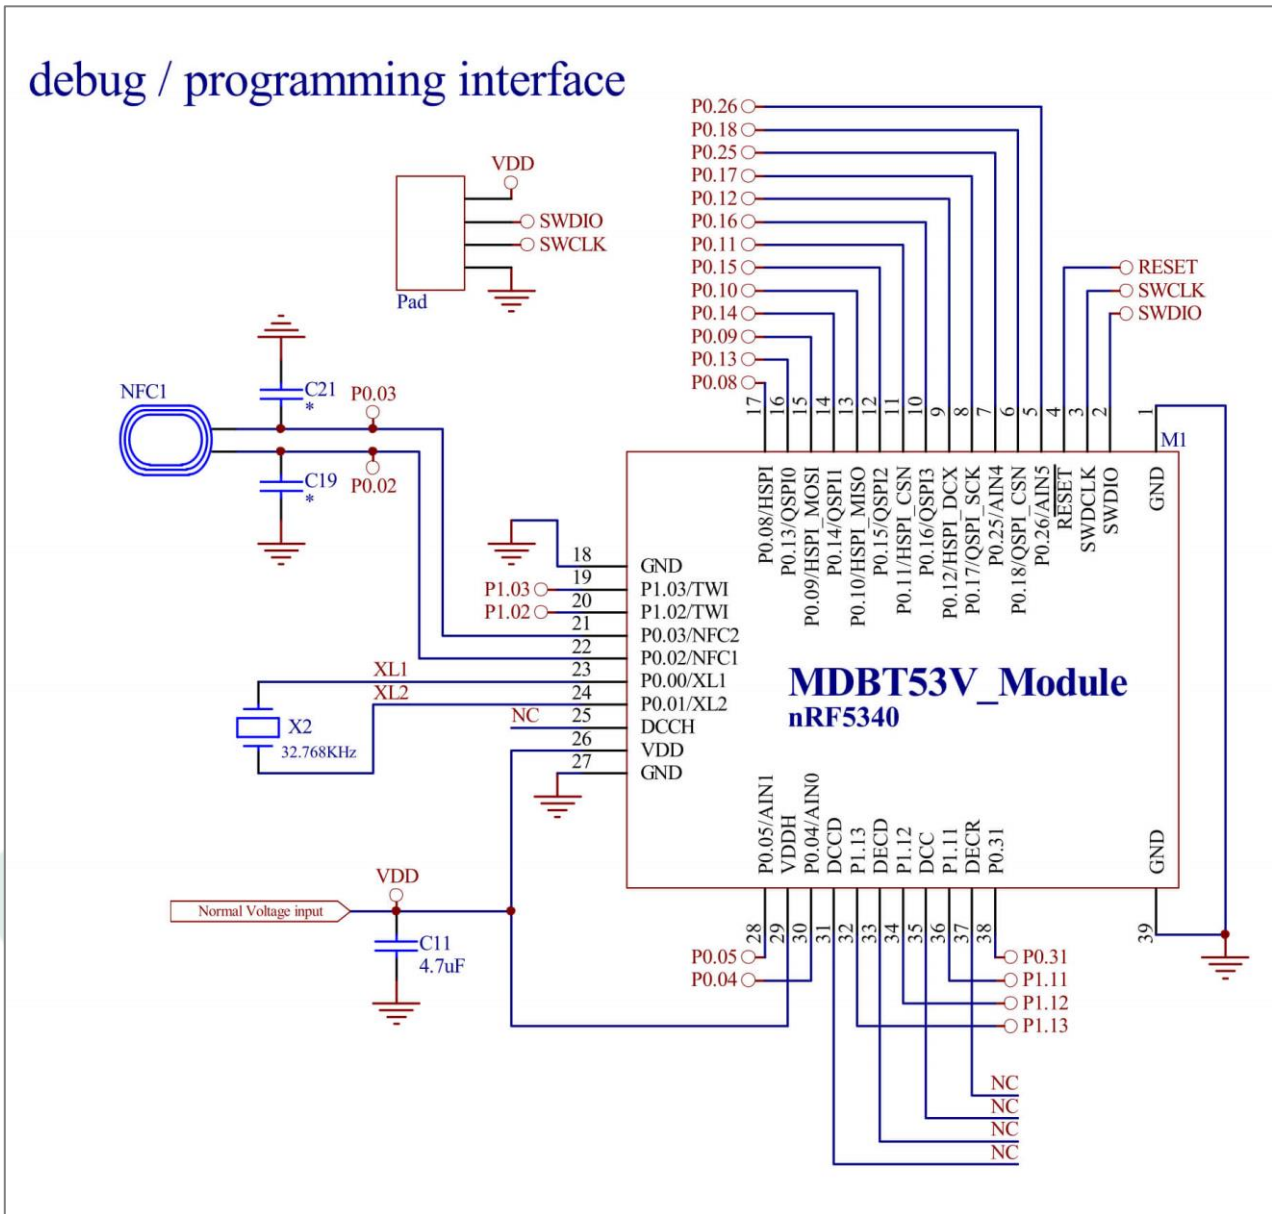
debug / programming interface

VDD
SWDIO
SWCLK
Pad

P0.26
P0.18
P0.25
P0.17
P0.12
P0.16
P0.11
P0.15
P0.10
P0.14
P0.09
P0.13
P0.08

RESET
SWCLK
SWDIO

NFC1
C21
*
P0.03
C19
*
P0.02

17 16 15 14 13 12 11 10 9 8 7 6 5 4 3 2 1
M1

P0.08/HSPI
P0.13/QSPI0
P0.09/HSPI_MOSI
P0.14/QSPI1
P0.10/HSPI_MISO
P0.15/QSPI2
P0.11/HSPI_CSN
P0.16/QSPI3
P0.12/HSPI_DCX
P0.17/QSPI_SCK
P0.25/AIN4
P0.18/QSPI_CSN
P0.26/AIN5
RESET
SWDCLK
SWDIO
GND

18 GND
19 P1.03/TWI
20 P1.02/TWI
21 P0.03/NFC2
22 P0.02/NFC1
23 P0.00/XL1
24 P0.01/XL2
25 DCCH
26 VDD
27 GND

P1.03
P1.02
XL1
XL2
NC
X2
32.768KHz

MDBT53V_Module
nRF5340

P0.05/AIN1
VDDH
P0.04/AIN0
DCCD
P1.13
DECD
P1.12
DCC
P1.11
DECR
P0.31
GND

28 29 30 31 32 33 34 35 36 37 38 39

VDD
Normal Voltage input
C11
4.7uF

P0.05
P0.04
P0.31
P1.11
P1.12
P1.13
NC
NC
NC
NC